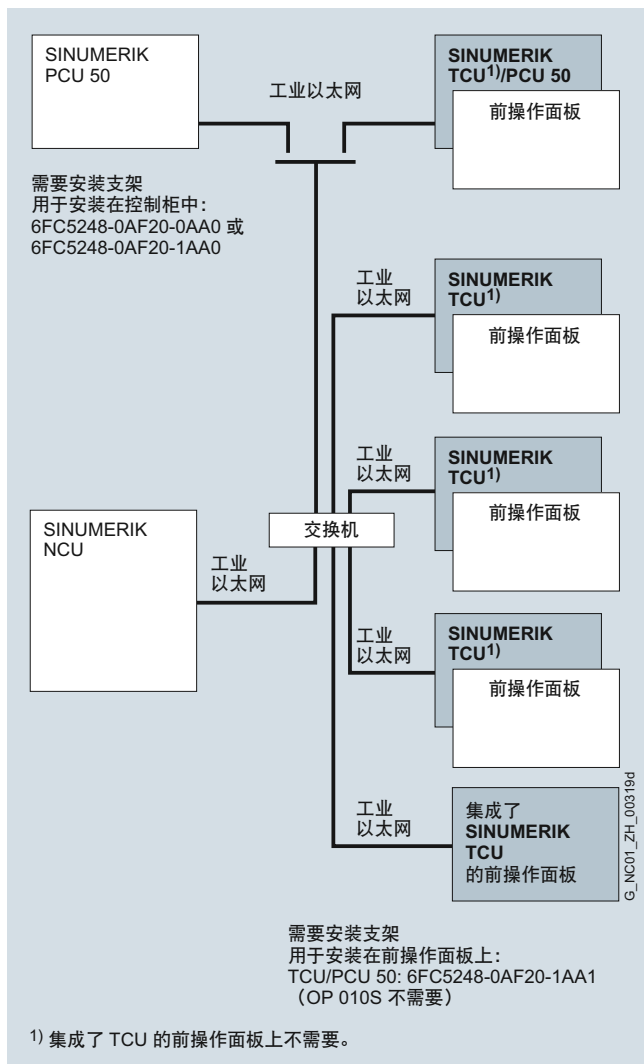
SINUMERIK PCU 50

工业以太网

SINUMERIK TCU$^{1)}$/PCU 50

前操作面板

需要安装支架
用于安装在控制柜中：
6FC5248-0AF20-0AA0 或
6FC5248-0AF20-1AA0

工业
以太网

SINUMERIK TCU$^{1)}$

前操作面板

工业
以太网

SINUMERIK TCU$^{1)}$

前操作面板

SINUMERIK NCU

交换机

工业
以太网

工业
以太网

SINUMERIK TCU$^{1)}$

前操作面板

工业
以太网

集成了 SINUMERIK TCU 的前操作面板

G_NC01_ZH_00319d

需要安装支架
用于安装在前操作面板上：
TCU/PCU 50: 6FC5248-0AF20-1AA1
（OP 010S 不需要）

$^{1)}$ 集成了 TCU 的前操作面板上不需要。